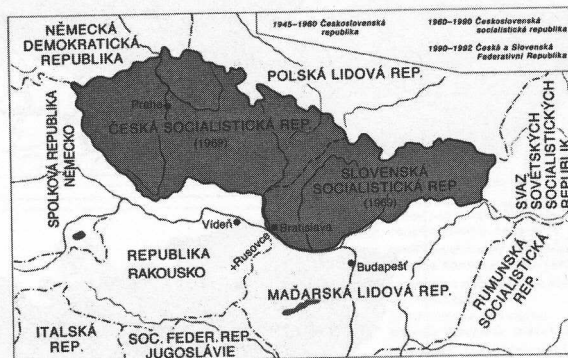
1945–1960 Československá republika

1960–1990 Československá socialistická republika

1990–1992 Česká a Slovenská Federativní Republika

NĚMECKÁ DEMOKRATICKÁ REPUBLIKA

POLSKÁ LIDOVÁ REP.

SPOLKOVÁ REPUBLIKA NĚMECKO

Praha

ČESKÁ SOCIALISTICKÁ REP. (1969)

SLOVENSKÁ SOCIALISTICKÁ REP. (1969)

SVAZ SOVĚTSKÝCH SOCIALISTICKÝCH REPUBLIK

Vídeň

Bratislava

+Rusovce

REPUBLIKA RAKOUSKO

Budapešť

MAĎARSKÁ LIDOVÁ REP.

RUMUNSKÁ SOCIALISTICKÁ REP.

ITALSKÁ REP.

SOC. FEDER. REP. JUGOSLÁVIE